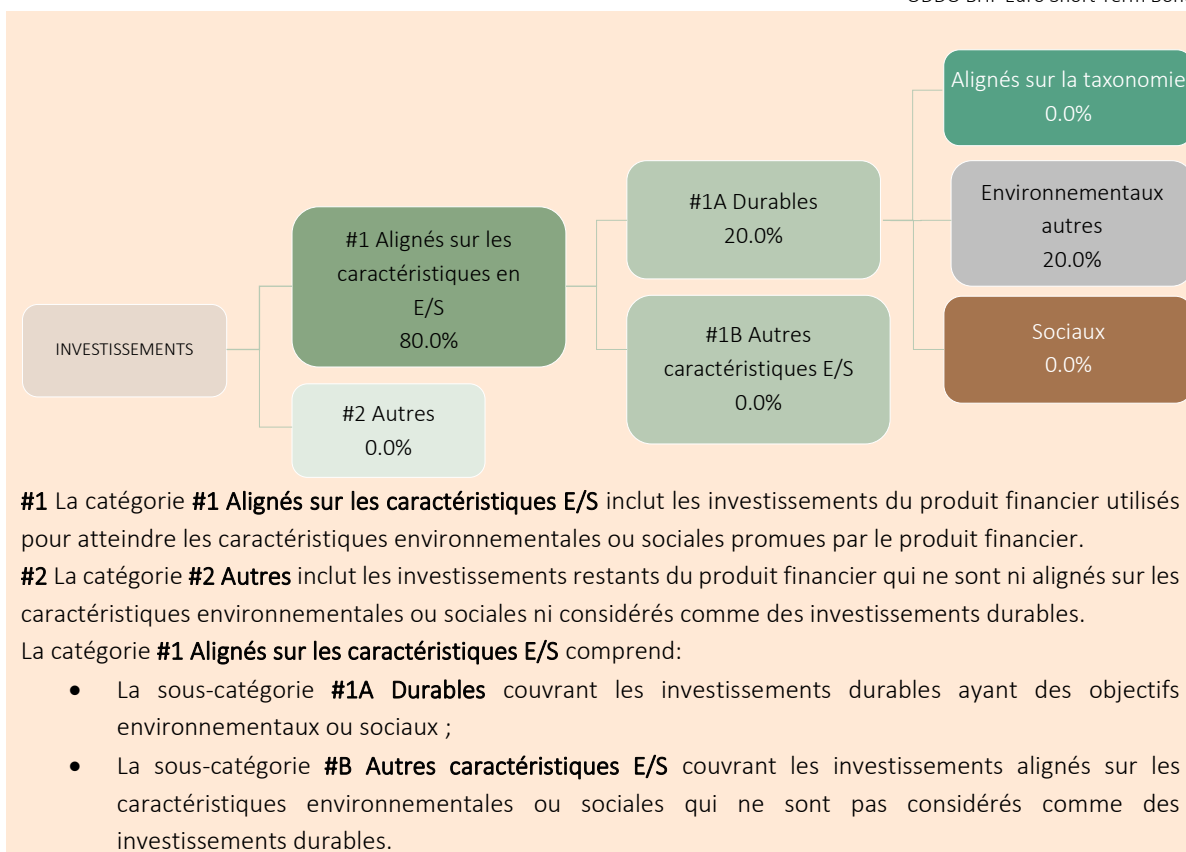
ODDO BHF Euro Short Term Bon

INVESTISSEMENTS

#1 Alignés sur les caractéristiques en E/S
80.0%

#2 Autres
0.0%

#1A Durables
20.0%

#1B Autres caractéristiques E/S
0.0%

Alignés sur la taxonomie
0.0%

Environnementaux autres
20.0%

Sociaux
0.0%

#1 La catégorie #1 Alignés sur les caractéristiques E/S inclut les investissements du produit financier utilisés pour atteindre les caractéristiques environnementales ou sociales promues par le produit financier.
#2 La catégorie #2 Autres inclut les investissements restants du produit financier qui ne sont ni alignés sur les caractéristiques environnementales ou sociales ni considérés comme des investissements durables.
La catégorie #1 Alignés sur les caractéristiques E/S comprend:

• La sous-catégorie #1A Durables couvrant les investissements durables ayant des objectifs environnementaux ou sociaux ;

• La sous-catégorie #B Autres caractéristiques E/S couvrant les investissements alignés sur les caractéristiques environnementales ou sociales qui ne sont pas considérés comme des investissements durables.